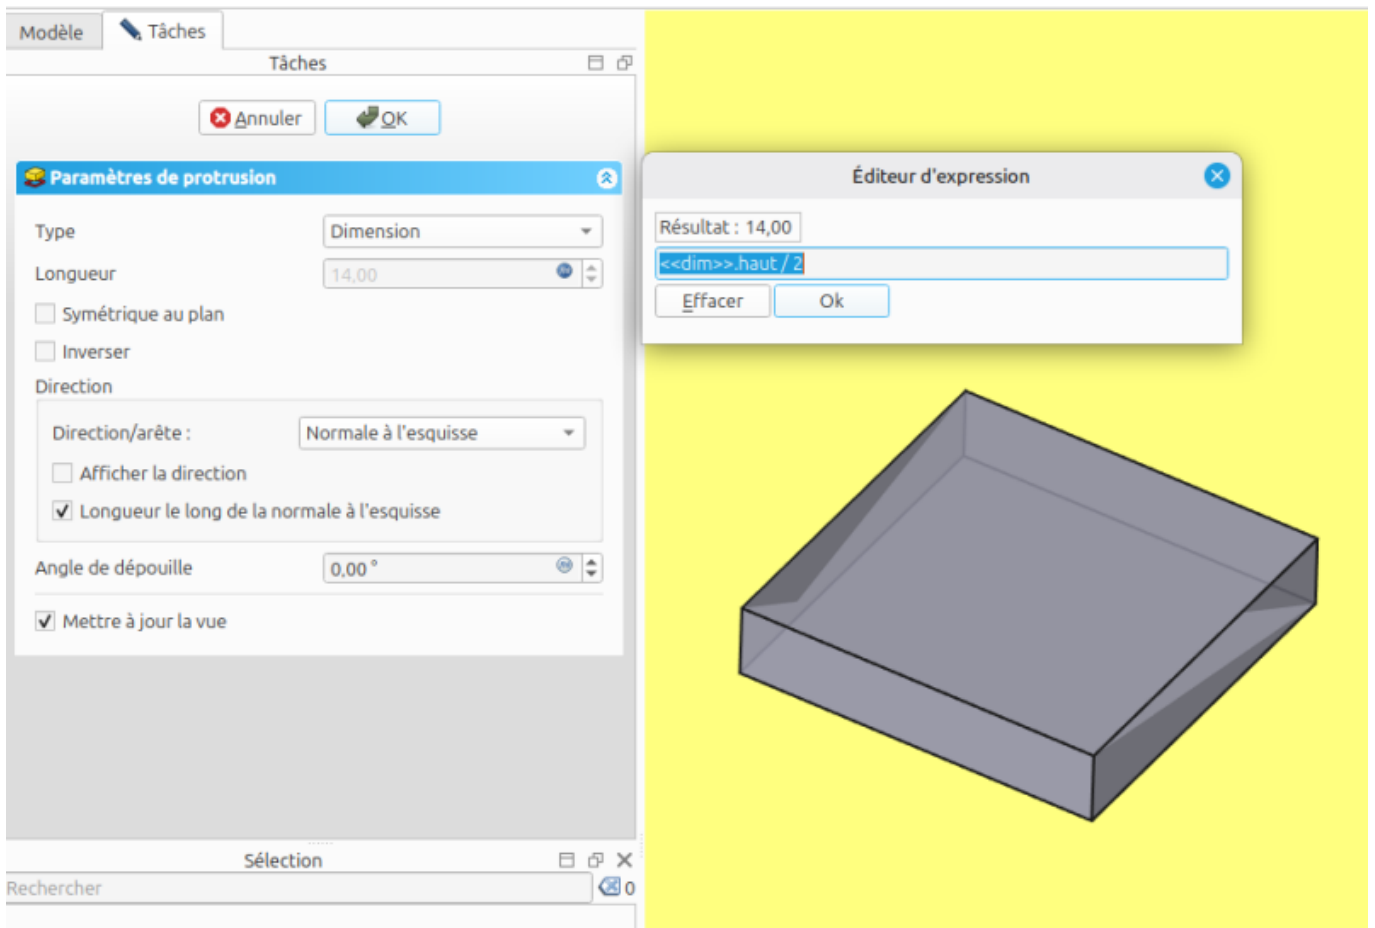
Modèle
Tâches
Tâches
Annuler
OK
Paramètres de protrusion
Type
Dimension
Longueur
14,00
Symétrique au plan
Inverser
Direction
Direction/arête :
Normale à l'esquisse
Afficher la direction
Longueur le long de la normale à l'esquisse
Angle de dépouille
0,00 °
Mettre à jour la vue
Sélection
Rechercher
0
Éditeur d'expression
Résultat : 14,00
<<dim>>.haut / 2
Effacer
Ok